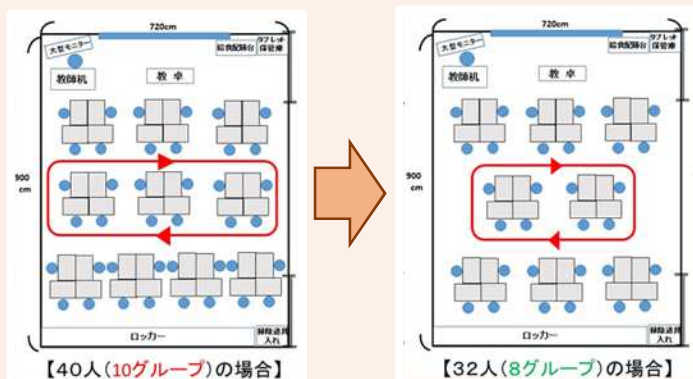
720cm

大型モニター

給食配膳台

タブレット保管庫

教師机

教 卓

900 cm

ロッカー

掃除道具入れ

【40人(10グループ)の場合】

720cm

大型モニター

給食配膳台

タブレット保管庫

教師机

教 卓

900 cm

ロッカー

掃除道具入れ

【32人(8グループ)の場合】